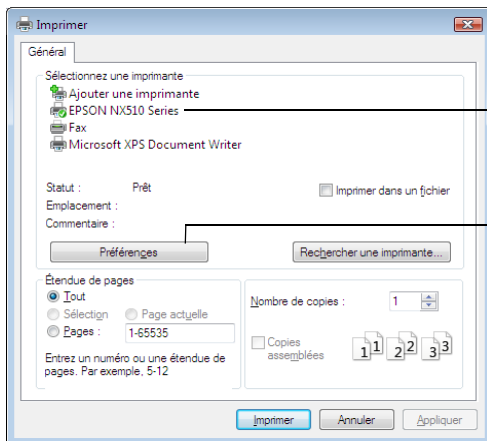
Imprimer

Général

Sélectionnez une imprimante

Ajouter une imprimante

EPSON NX510 Series

Fax

Microsoft XPS Document Writer

Statut : Prêt

Emplacement :

Commentaire :

Imprimer dans un fichier

Préférences

Rechercher une imprimante...

Étendue de pages

Tout

Sélection

Page actuelle

Pages : 1-65535

Entrez un numéro ou une étendue de pages. Par exemple, 5-12

Nombre de copies : 1

Copies assemblées

1 1 2 2 3 3

Imprimer

Annuler

Appliquer